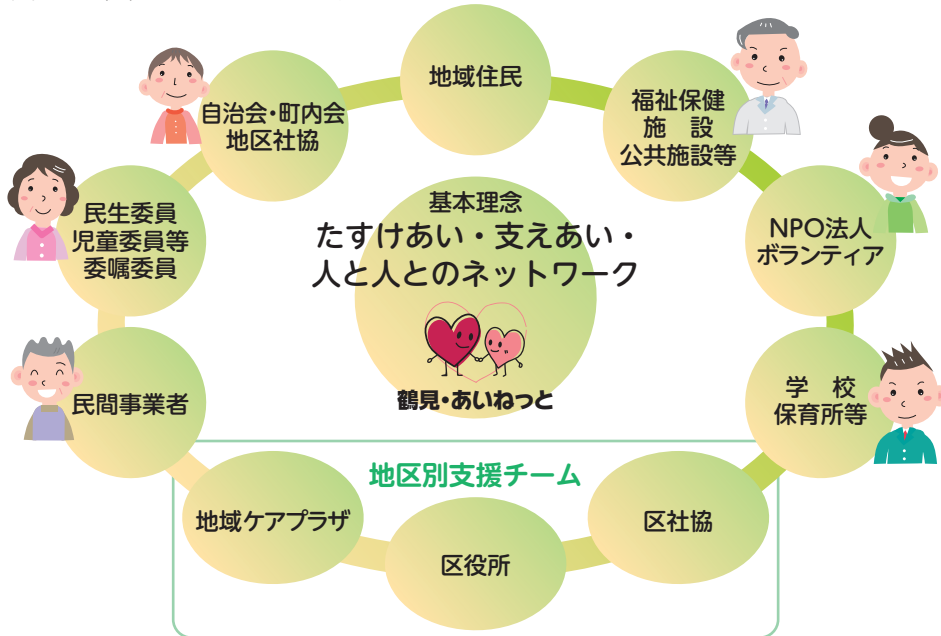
地域住民

福祉保健
施　設
公共施設等

NPO法人
ボランティア

学　校
保育所等

自治会・町内会
地区社協

民生委員
児童委員等
委嘱委員

民間事業者

基本理念
たすけあい・支えあい・
人と人とのネットワーク

鶴見・あいねっと

地区別支援チーム

地域ケアプラザ

区役所

区社協